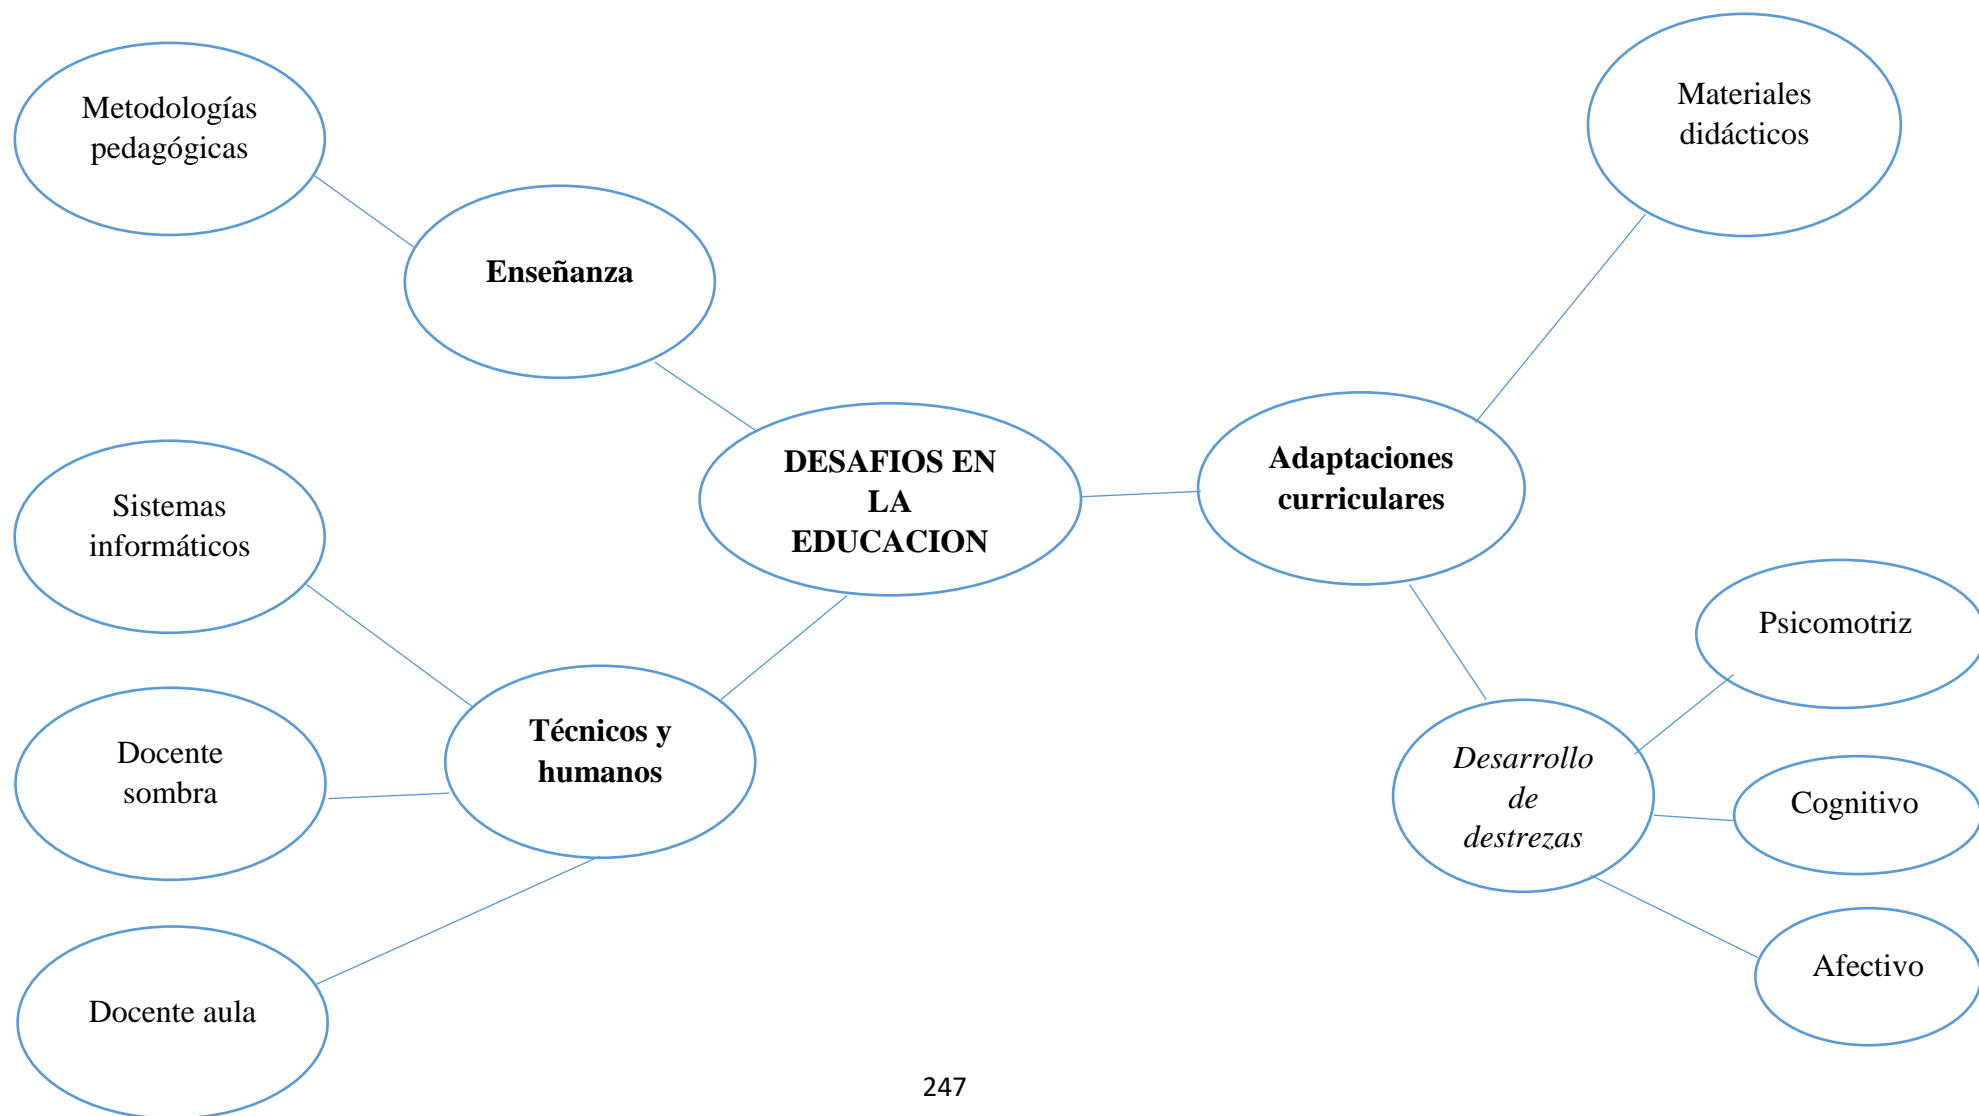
Metodologías pedagógicas

Enseñanza

Materiales didácticos

Sistemas informáticos

DESAFIOS EN LA EDUCACION

Adaptaciones curriculares

Psicomotriz

Docente sombra

Técnicos y humanos

*Desarrollo de destrezas*

Cognitivo

Afectivo

Docente aula

247